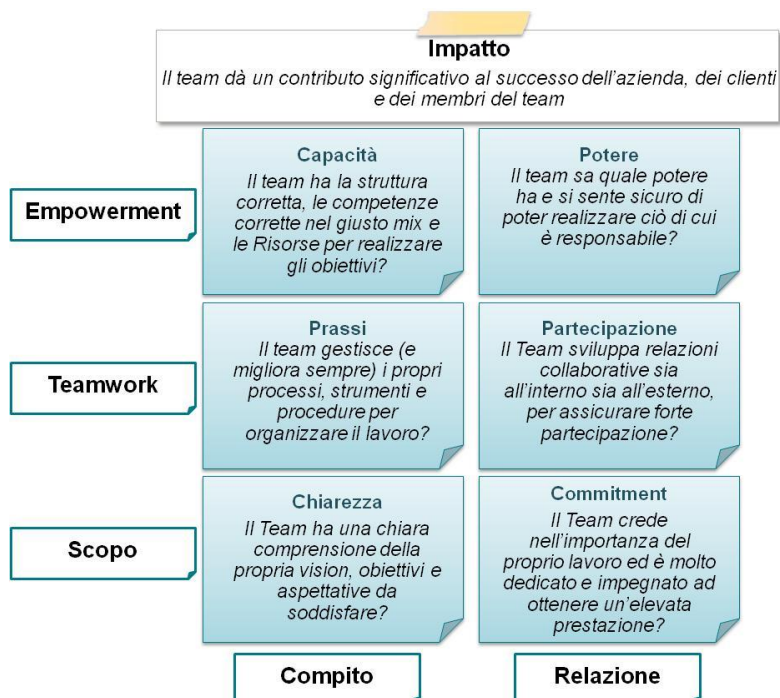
Impatto
Il team dà un contributo significativo al successo dell'azienda, dei clienti e dei membri del team

Empowerment

Capacità
Il team ha la struttura corretta, le competenze corrette nel giusto mix e le Risorse per realizzare gli obiettivi?

Potere
Il team sa quale potere ha e si sente sicuro di poter realizzare ciò di cui è responsabile?

Teamwork

Prassi
Il team gestisce (e migliora sempre) i propri processi, strumenti e procedure per organizzare il lavoro?

Partecipazione
Il Team sviluppa relazioni collaborative sia all'interno sia all'esterno, per assicurare forte partecipazione?

Scopo

Chiarezza
Il Team ha una chiara comprensione della propria vision, obiettivi e aspettative da soddisfare?

Commitment
Il Team crede nell'importanza del proprio lavoro ed è molto dedicato e impegnato ad ottenere un'elevata prestazione?

Compito

Relazione